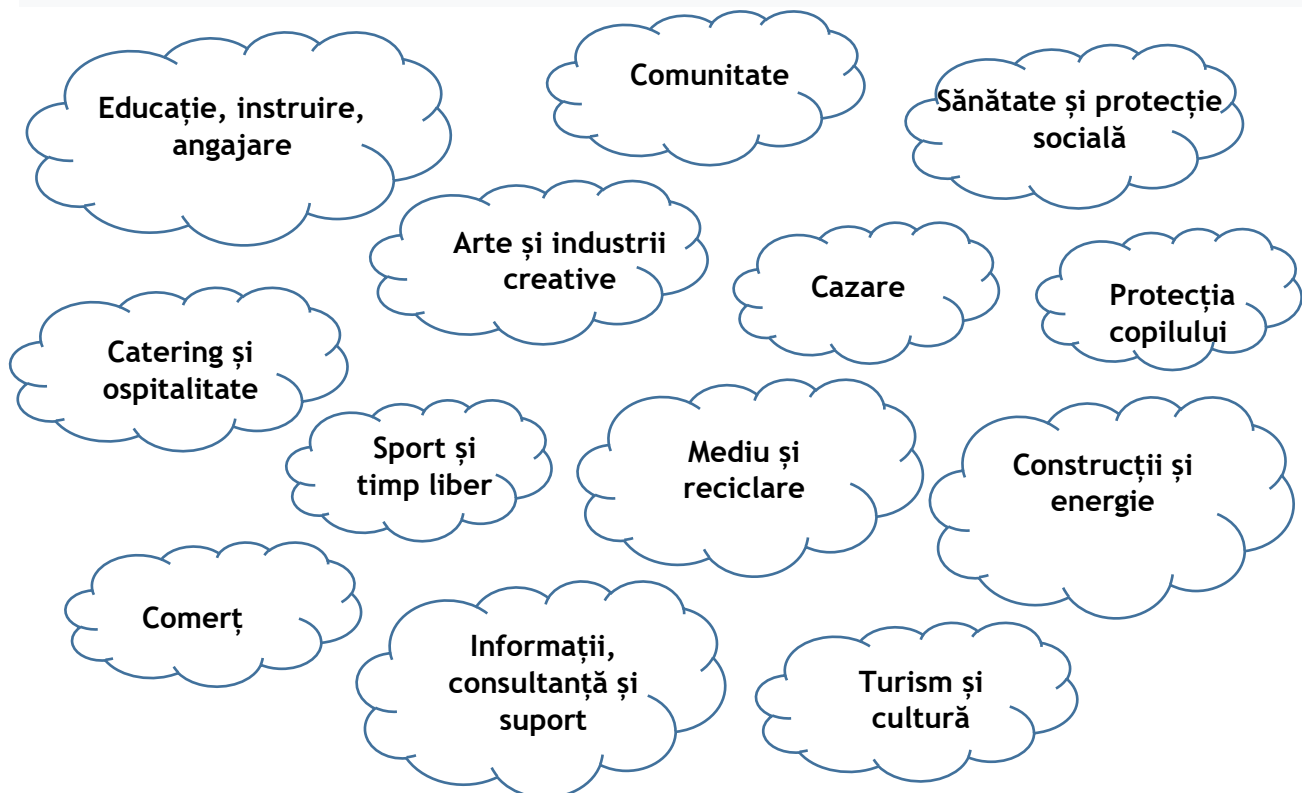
Educație, instruire, angajare

Comunitate

Sănătate și protecție socială

Arte și industrii creative

Cazare

Protecția copilului

Catering și ospitalitate

Sport și timp liber

Mediu și reciclare

Construcții și energie

Comerț

Informații, consultanță și suport

Turism și cultură